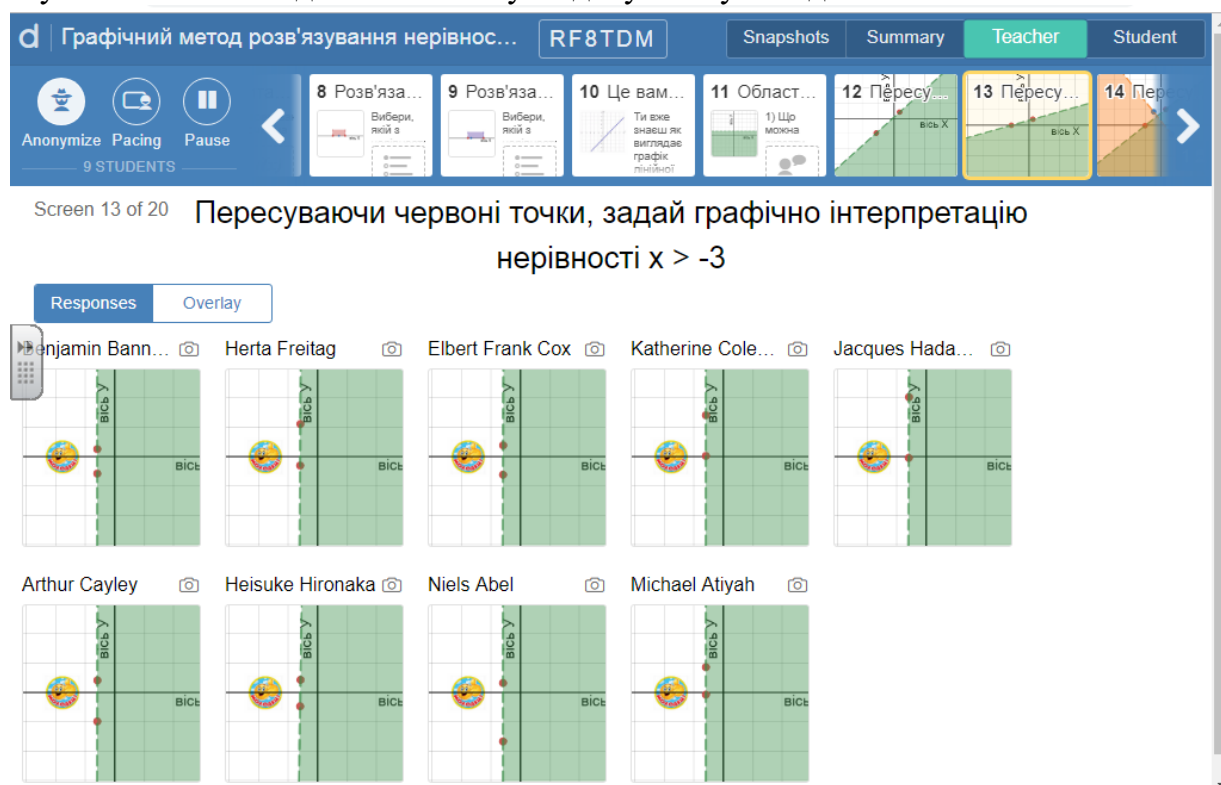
d | Графічний метод розв'язування нерівнос... RF8TDM

Snapshots Summary Teacher Student

Anonymize Pacing Pause

9 STUDENTS

8 Розв'яза... Вибери, який з

9 Розв'яза... Вибери, який з

10 Це вам... Ти вже знаєш як виглядає графік лінійної

11 Област... 1) Що можна

12 Пересу... вісь Y вісь X

13 Пересу... вісь Y вісь X

14 Пер

Screen 13 of 20

Пересуваючи червоні точки, задай графічно інтерпретацію нерівності x > -3

Responses Overlay

Benjamin Bann... вісь Y вісь

Herta Freitag вісь Y вісь

Elbert Frank Cox вісь Y вісь

Katherine Cole... вісь Y вісь

Jacques Hada... вісь Y вісь

Arthur Cayley вісь Y вісь

Heisuke Hironaka вісь Y вісь

Niels Abel вісь Y вісь

Michael Atiyah вісь Y вісь